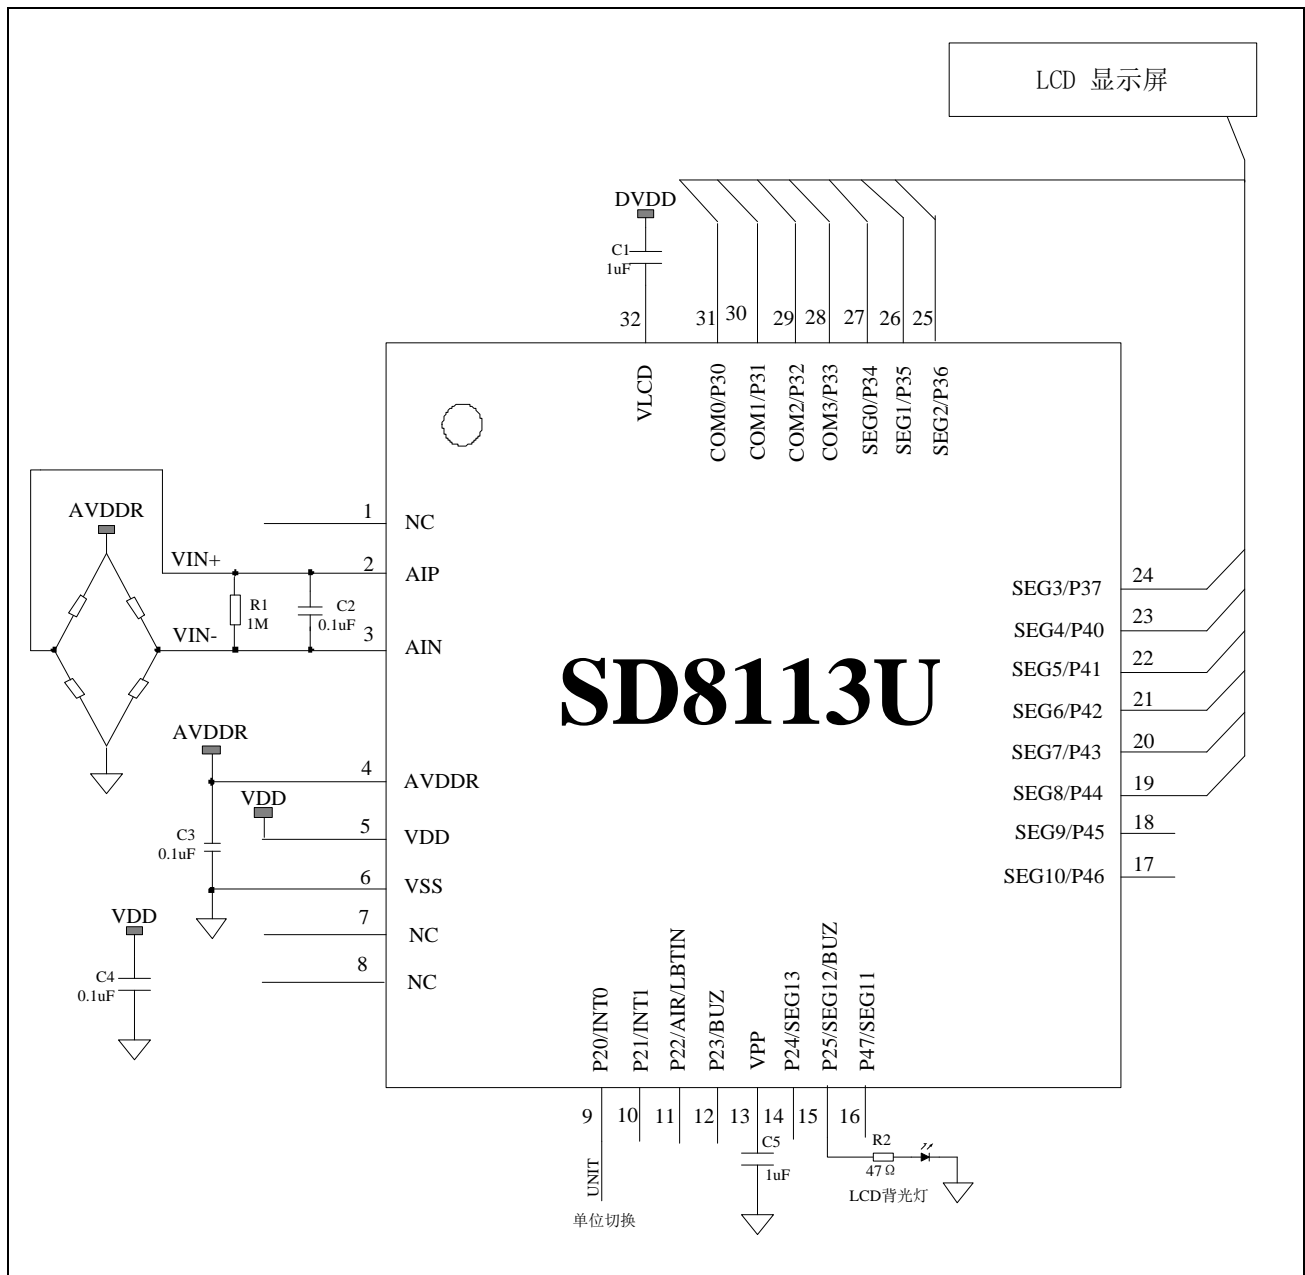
LCD 显示屏

DVDD
C1
1uF

32 31 30 29 28 27 26 25

VLCD
COM0/P30
COM1/P31
COM2/P32
COM3/P33
SEG0/P34
SEG1/P35
SEG2/P36

AVDDR
VIN+
VIN-
R1
1M
C2
0.1uF

1 NC
2 AIP
3 AIN

SD8113U

AVDDR
4 AVDDR
VDD
5 VDD
C3
0.1uF
6 VSS
VDD
7 NC
C4
0.1uF
8 NC

SEG3/P37 24
SEG4/P40 23
SEG5/P41 22
SEG6/P42 21
SEG7/P43 20
SEG8/P44 19
SEG9/P45 18
SEG10/P46 17

P20/INT0
P21/INT1
P22/AIR/LBTIN
P23/BUZ
VPP
P24/SEG13
P25/SEG12/BUZ
P47/SEG11

9 10 11 12 13 14 15 16

C5
1uF
R2
47Ω
UNIT
单位切换
LCD背光灯